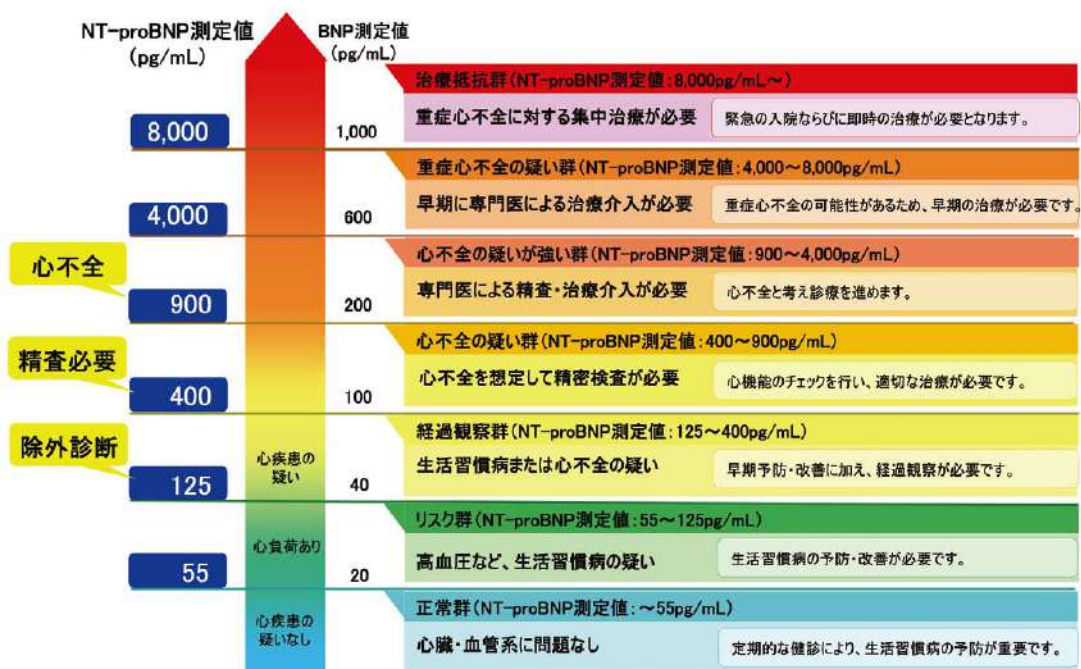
NT-proBNP測定値
(pg/mL)

BNP測定値
(pg/mL)

治療抵抗群(NT-proBNP測定値:8,000pg/mL〜)

8,000

1,000

重症心不全に対する集中治療が必要

緊急の入院ならびに即時の治療が必要となります。

重症心不全の疑い群(NT-proBNP測定値:4,000〜8,000pg/mL)

4,000

600

早期に専門医による治療介入が必要

重症心不全の可能性があるため、早期の治療が必要です。

心不全

心不全の疑いが強い群(NT-proBNP測定値:900〜4,000pg/mL)

900

200

専門医による精査・治療介入が必要

心不全と考え診療を進めます。

精査必要

心不全の疑い群(NT-proBNP測定値:400〜900pg/mL)

400

100

心不全を想定して精密検査が必要

心機能のチェックを行い、適切な治療が必要です。

除外診断

経過観察群(NT-proBNP測定値:125〜400pg/mL)

心疾患の疑い

125

40

生活習慣病または心不全の疑い

早期予防・改善に加え、経過観察が必要です。

リスク群(NT-proBNP測定値:55〜125pg/mL)

心負荷あり

55

20

高血圧など、生活習慣病の疑い

生活習慣病の予防・改善が必要です。

正常群(NT-proBNP測定値:〜55pg/mL)

心疾患の疑いなし

心臓・血管系に問題なし

定期的な健診により、生活習慣病の予防が重要です。